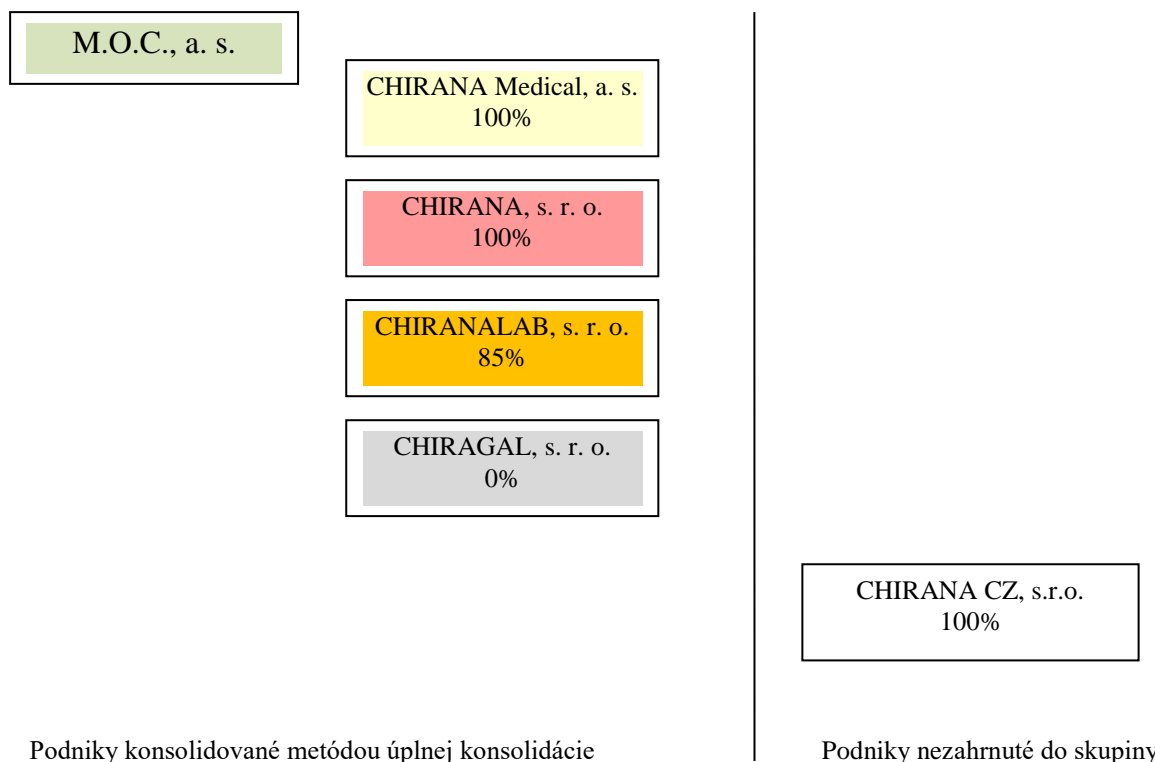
M.O.C., a. s.

CHIRANA Medical, a. s.
100%

CHIRANA, s. r. o.
100%

CHIRANALAB, s. r. o.
85%

CHIRAGAL, s. r. o.
0%

Podniky konsolidované metódou úplnej konsolidácie

CHIRANA CZ, s.r.o.
100%

Podniky nezahrnuté do skupiny